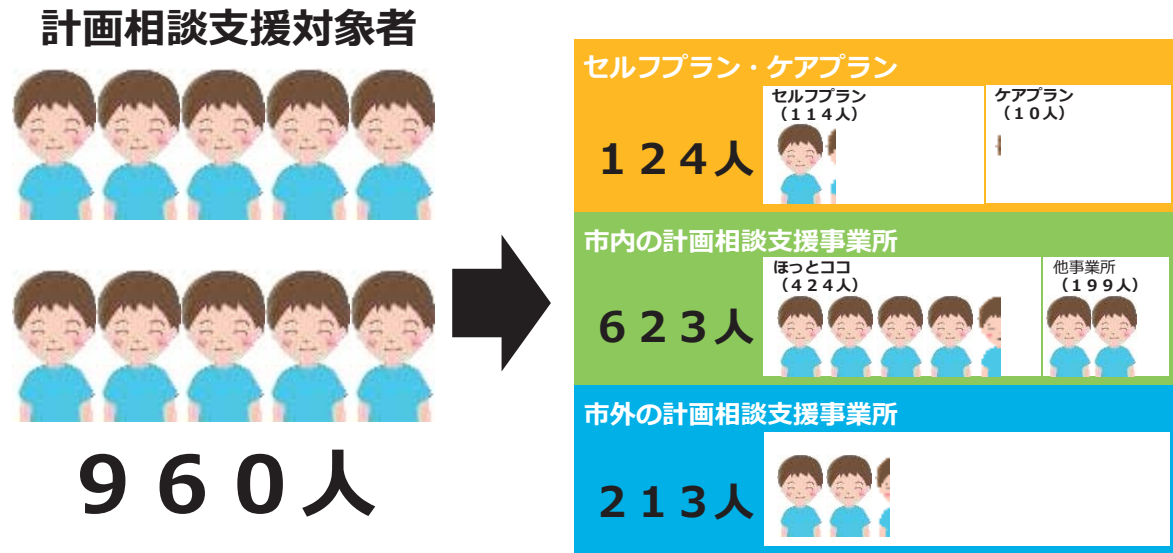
計画相談支援対象者

９６０人

セルフプラン・ケアプラン

１２４人

セルフプラン
（１１４人）

ケアプラン
（１０人）

市内の計画相談支援事業所

６２３人

ほっとココ
（４２４人）

他事業所
（１９９人）

市外の計画相談支援事業所

２１３人